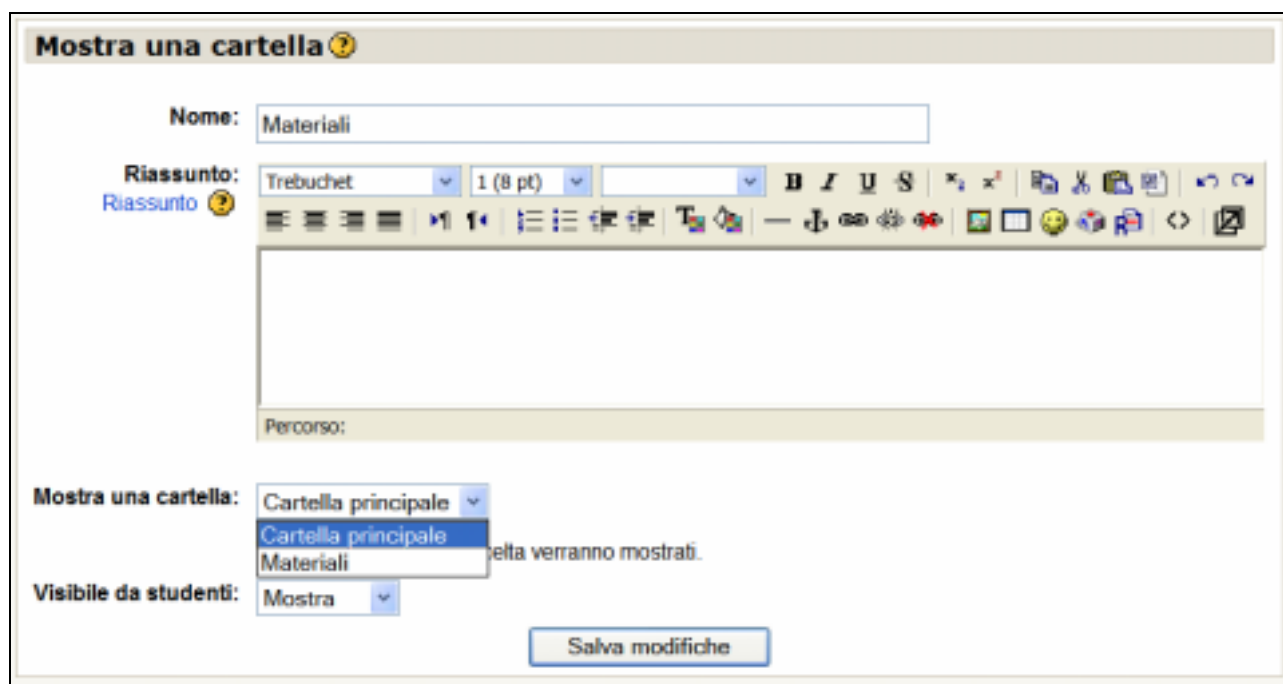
Mostra una cartella

Nome: Materiali

Riassunto:
Riassunto

Trebuchet
1 (8 pt)

B I U S

Percorso:

Mostra una cartella: Cartella principale

Cartella principale
Materiali

elta verranno mostrati.

Visibile da studenti: Mostra

Salva modifiche